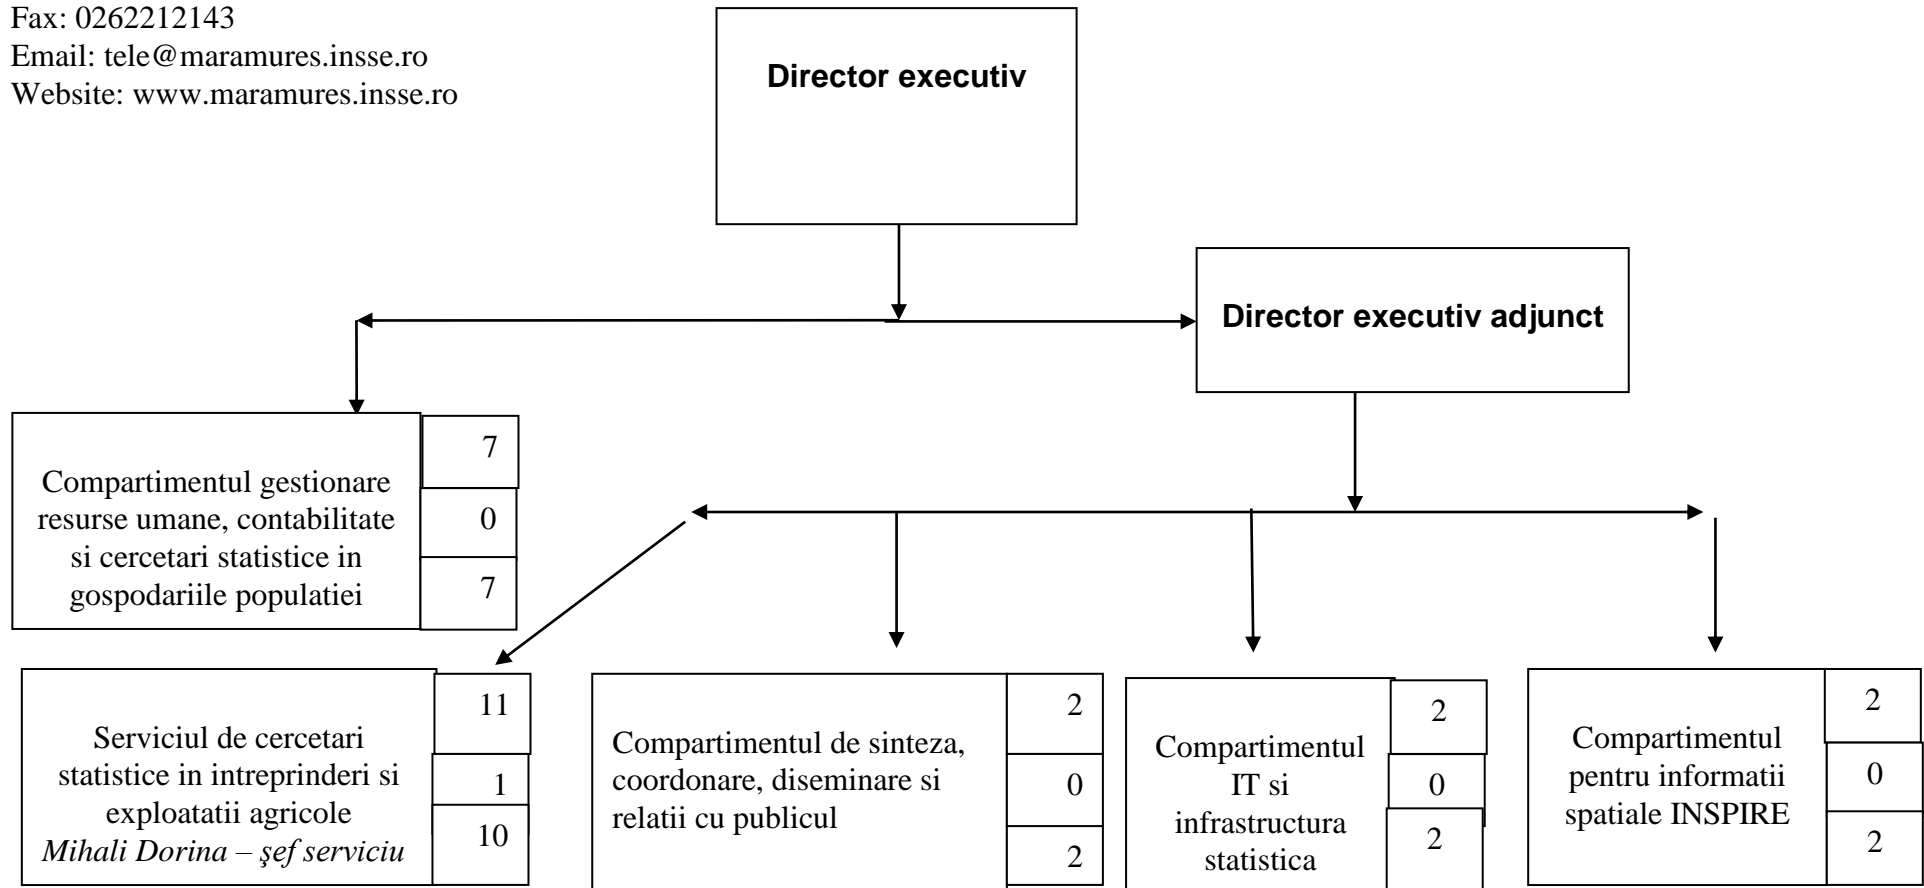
Fax: 0262212143
Email: tele@maramures.insse.ro
Website: www.maramures.insse.ro

Director executiv

Director executiv adjunct

Compartimentul gestionare resurse umane, contabilitate si cercetari statistice in gospodariile populatiei

7

0

7

Serviciul de cercetari statistice in intreprinderi si exploatatii agricole
*Mihali Dorina – şef serviciu*

11

1

10

Compartimentul de sinteza, coordonare, diseminare si relatii cu publicul

2

0

2

Compartimentul IT si infrastructura statistica

2

0

2

Compartimentul pentru informatii spatiale INSPIRE

2

0

2